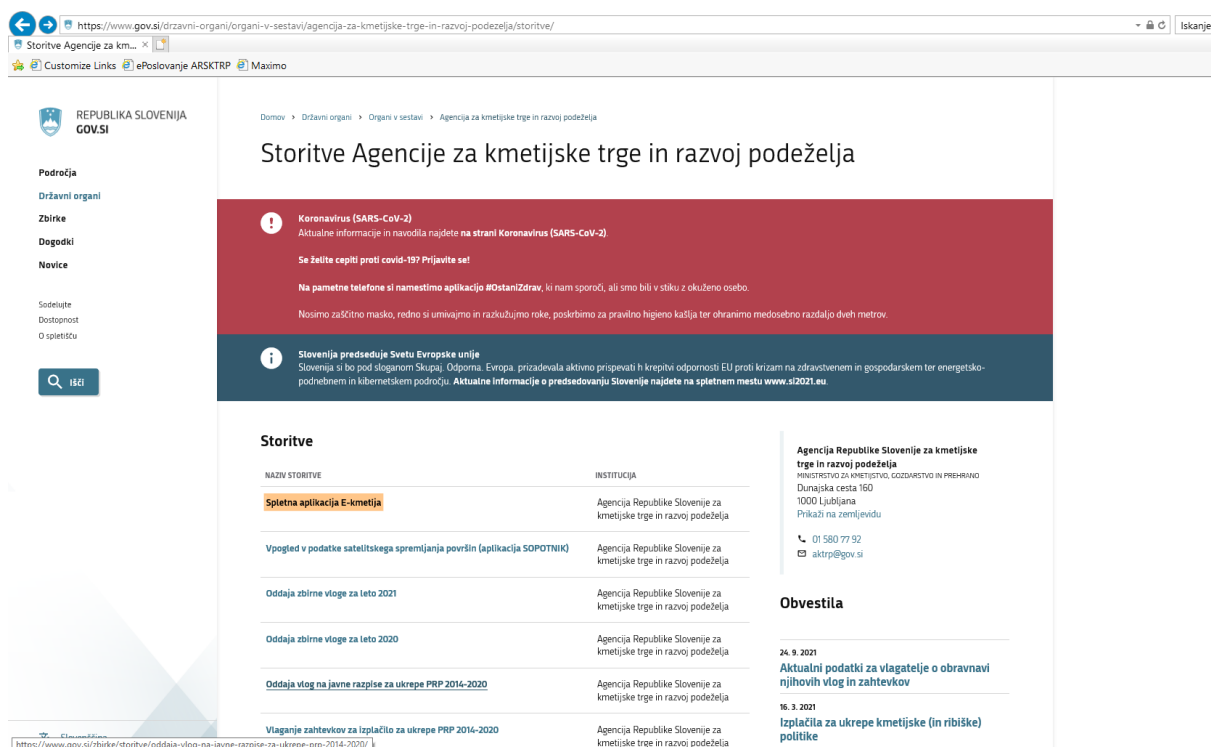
https://www.gov.si/drzavni-organi/organi-v-sestavi/agencija-za-kmetijske-trge-in-razvoj-podezelja/storitve/

Iskanje

Storitve Agencije za km... ×

Customize Links   ePoslovanje ARSKTRP   Maximo

REPUBLIKA SLOVENIJA
GOV.SI

Področja
Državni organi
Zbirke
Dogodki
Novice

Sodelujte
Dostopnost
O spletišču

Išči

Domov › Državni organi › Organi v sestavi › Agencija za kmetijske trge in razvoj podeželja

Storitve Agencije za kmetijske trge in razvoj podeželja

Koronavirus (SARS-CoV-2)
Aktualne informacije in navodila najdete na strani Koronavirus (SARS-CoV-2).

Se želite cepiti proti covid-19? Prijavite se!

Na pametne telefone si namestimo aplikacijo #OstaniZdrav, ki nam sporoči, ali smo bili v stiku z okuženo osebo.

Nosimo zaščitno masko, redno si umivajmo in razkužujmo roke, poskrbimo za pravilno higieno kašlja ter ohranimo medosebno razdaljo dveh metrov.

Slovenija predseduje Svetu Evropske unije
Slovenija si bo pod sloganom Skupaj. Odporna. Evropa. prizadevala aktivno prispevati h krepitvi odpornosti EU proti krizam na zdravstvenem in gospodarskem ter energetsko-podnebnem in kibernetskem področju. Aktualne informacije o predsedovanju Slovenije najdete na spletnem mestu www.si2021.eu.

Storitve

| NAZIV STORITVE | INSTITUCIJA |
|---|---|
| Spletna aplikacija E-kmetija | Agencija Republike Slovenije za kmetijske trge in razvoj podeželja |
| Vpogled v podatke satelitskega spremljanja površin (aplikacija SOPOTNIK) | Agencija Republike Slovenije za kmetijske trge in razvoj podeželja |
| Oddaja zbirne vloge za leto 2021 | Agencija Republike Slovenije za kmetijske trge in razvoj podeželja |
| Oddaja zbirne vloge za leto 2020 | Agencija Republike Slovenije za kmetijske trge in razvoj podeželja |
| Oddaja vlog na javne razpise za ukrepe PRP 2014-2020 | Agencija Republike Slovenije za kmetijske trge in razvoj podeželja |
| Vlaganje zahtevkov za izplačilo za ukrepe PRP 2014-2020 | Agencija Republike Slovenije za kmetijske trge in razvoj podeželja |

Agencija Republike Slovenije za kmetijske trge in razvoj podeželja
MINISTRSTVO ZA KMETIJSTVO, GOZDARSTVO IN PREHRANO
Dunajska cesta 160
1000 Ljubljana
Prikaži na zemljevidu

01 580 77 92
aktrp@gov.si

Obvestila

24. 9. 2021
Aktualni podatki za vlagatelje o obravnavi njihovih vlog in zahtevkov

16. 3. 2021
Izplačila za ukrepe kmetijske (in ribiške) politike

Slovenščina

https://www.gov.si/zbirke/storitve/oddaja-vlog-na-javne-razpise-za-ukrepe-prp-2014-2020/